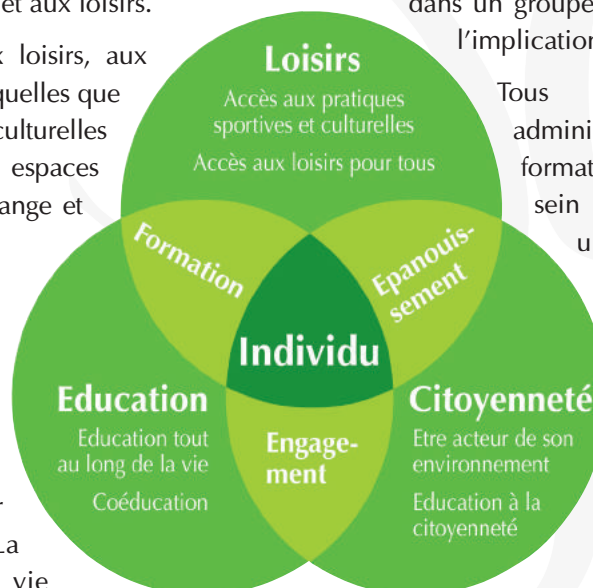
et aux loisirs.

x loisirs, aux quelles que culturelles espaces ange et

La vie

dans un groupe l'implication

Tous admini format sein u

Loisirs
Accès aux pratiques sportives et culturelles
Accès aux loisirs pour tous

Formation

Epanouissement

Individu

Education
Education tout au long de la vie
Coéducation

Engagement

Citoyenneté
Etre acteur de son environnement
Education à la citoyenneté